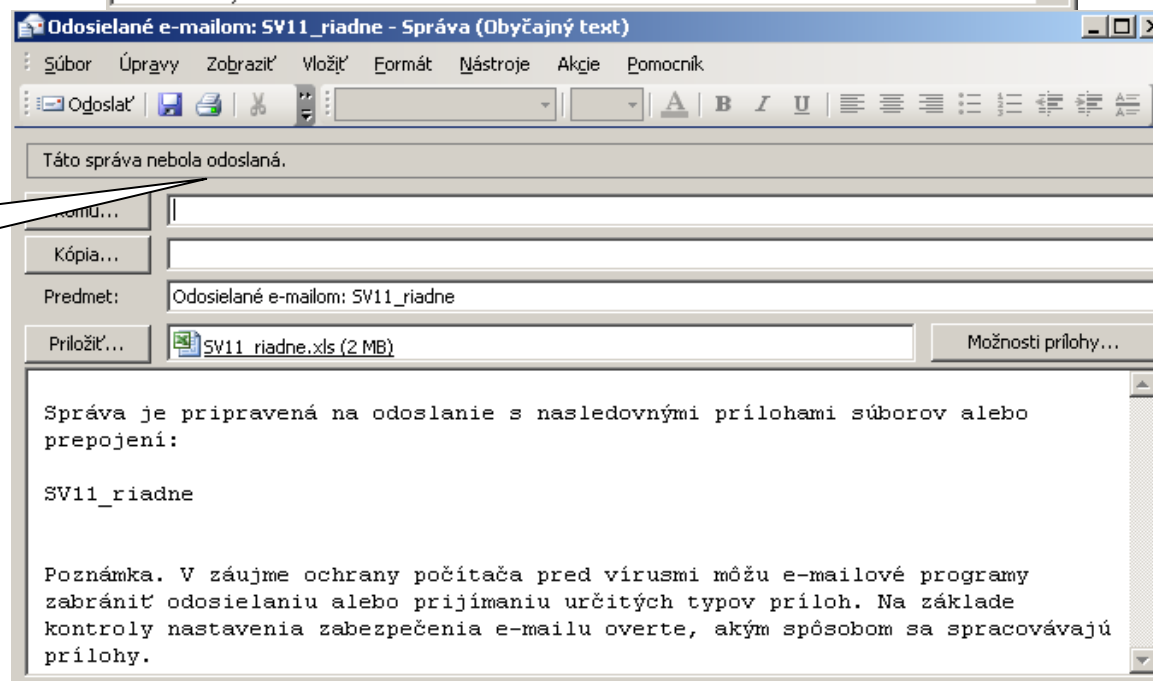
Odosielané e-mailom: SV11_riadne - Správa (Obyčajný text)

Súbor Úpravy Zobraziť Vložiť Formát Nástroje Akcie Pomocník

Odoslať

Táto správa nebola odoslaná.

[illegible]omu...

Kópia...

Predmet: Odosielané e-mailom: SV11_riadne

Priložiť... SV11_riadne.xls (2 MB)

Možnosti prílohy...

Správa je pripravená na odoslanie s nasledovnými prílohami súborov alebo prepojení:

SV11_riadne

Poznámka. V záujme ochrany počítača pred vírusmi môžu e-mailové programy zabrániť odosielaniu alebo prijímaniu určitých typov príloh. Na základe kontroly nastavenia zabezpečenia e-mailu overte, akým spôsobom sa spracovávajú prílohy.